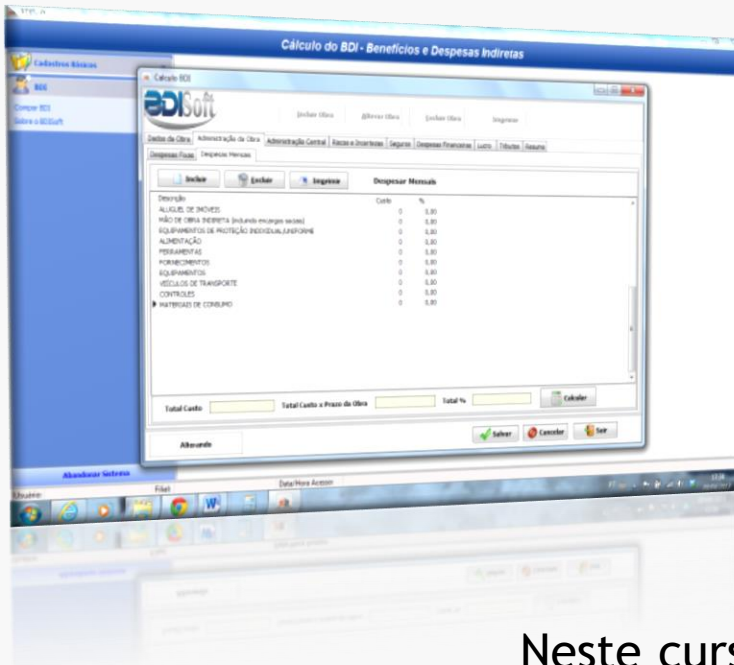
Cálculo do BDI - Benefícios e Despesas Indiretas

Cadastros Básicos

BDI

Compor BDI
Sobre o BDISoft

Cálculo BDI

BDISoft

Incluir Obra
Alterar Obra
Excluir Obra
Imprimir

Dados da Obra | Administração da Obra | Administração Central | Riscos e Incertezas | Seguros | Despesas Financeiras | Lucro | Tributos | Resumo

Despesas Fixas | Despesas Mensais

Incluir
Excluir
Imprimir
Despesas Mensais

| Descrição | Custo | % |
|---|---|---|
| ALUGUEL DE IMÓVEIS | 0 | 0,00 |
| MÃO DE OBRA INDIRETA (incluindo encargos sociais) | 0 | 0,00 |
| EQUIPAMENTOS DE PROTEÇÃO INDIVIDUAL/UNIFORME | 0 | 0,00 |
| ALIMENTAÇÃO | 0 | 0,00 |
| FERRAMENTAS | 0 | 0,00 |
| FORNECIMENTOS | 0 | 0,00 |
| EQUIPAMENTOS | 0 | 0,00 |
| VEÍCULOS DE TRANSPORTE | 0 | 0,00 |
| CONTROLES | 0 | 0,00 |
| MATERIAIS DE CONSUMO | 0 | 0,00 |

Total Custo
Total Custo x Prazo da Obra
Total %
Calcular

Alterando

Salvar
Cancelar
Sair

Abandonar Sistema

Usuário
Filial
Data/Hora Acesso

Neste curs